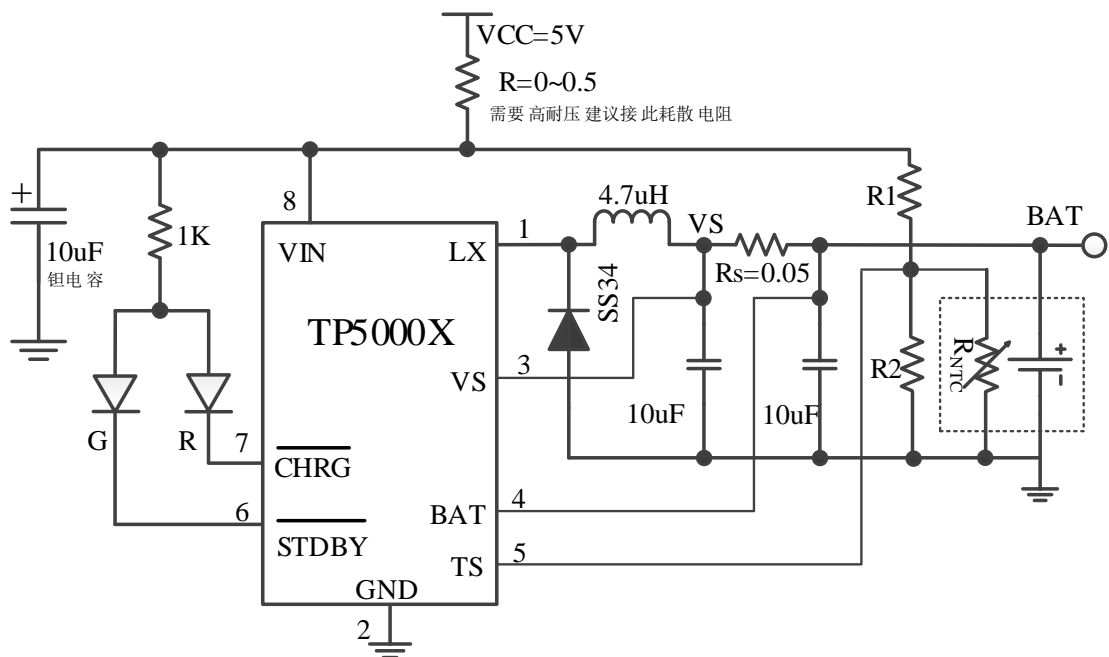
VCC=5V
R=0~0.5
需要 高耐压 建议接 此耗散 电阻

+
10uF
钽电 容

1K

8
VIN
LX
1
4.7uH
VS
Rs=0.05
R1
BAT

SS34

TP5000X

VS
3

10uF
10uF

R2
$R_{NTC}$
+
-

G
R
7
$\overline{CHRG}$

6
$\overline{STDBY}$
BAT
4
TS
5
GND
2